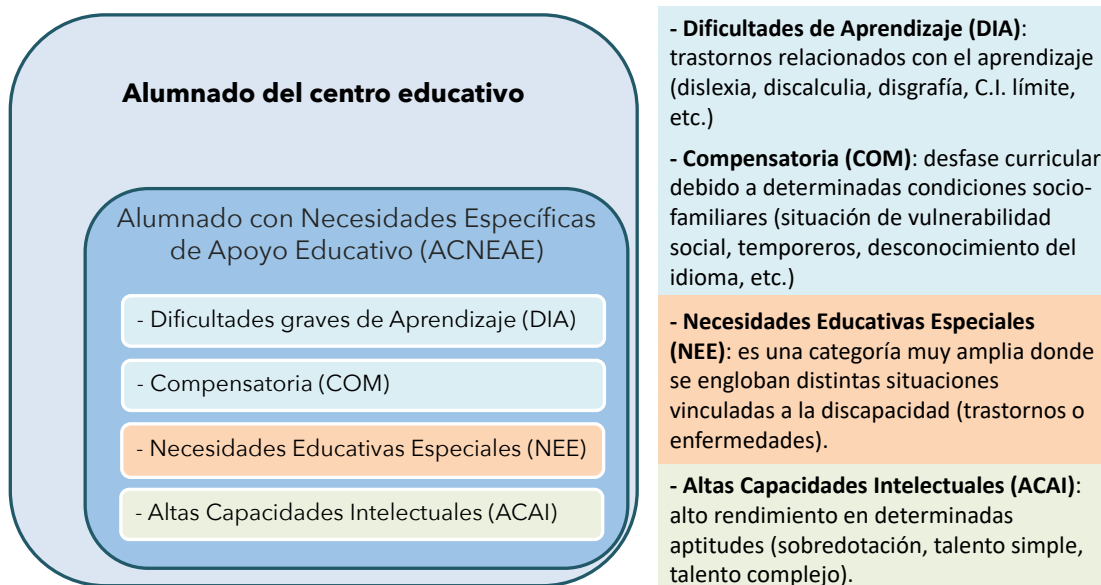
Alumnado del centro educativo

Alumnado con Necesidades Específicas de Apoyo Educativo (ACNEAE)

- Dificultades graves de Aprendizaje (DIA)

- Compensatoria (COM)

- Necesidades Educativas Especiales (NEE)

- Altas Capacidades Intelectuales (ACAI)

- Dificultades de Aprendizaje (DIA): trastornos relacionados con el aprendizaje (dislexia, discalculia, disgrafía, C.I. límite, etc.)

- Compensatoria (COM): desfase curricular debido a determinadas condiciones sociofamiliares (situación de vulnerabilidad social, temporeros, desconocimiento del idioma, etc.)

- Necesidades Educativas Especiales (NEE): es una categoría muy amplia donde se engloban distintas situaciones vinculadas a la discapacidad (trastornos o enfermedades).

- Altas Capacidades Intelectuales (ACAI): alto rendimiento en determinadas aptitudes (sobredotación, talento simple, talento complejo).